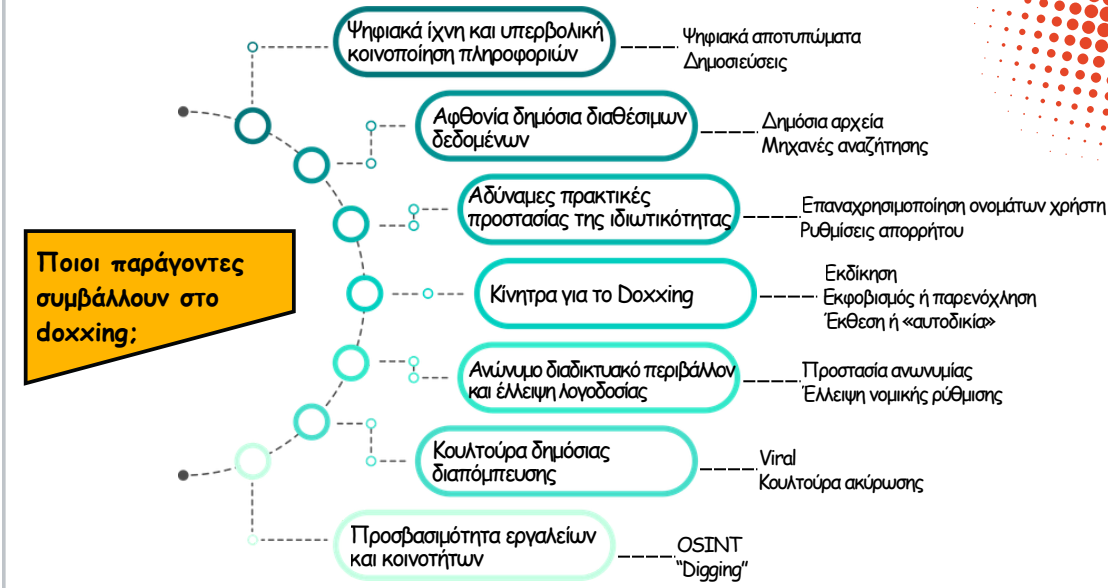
Ποιοι παράγοντες συμβάλλουν στο doxxing;

Ψηφιακά ίχνη και υπερβολική κοινοποίηση πληροφοριών
Ψηφιακά αποτυπώματα
Δημοσιεύσεις

Αφθονία δημόσια διαθέσιμων δεδομένων
Δημόσια αρχεία
Μηχανές αναζήτησης

Αδύναμες πρακτικές προστασίας της ιδιωτικότητας
Επαναχρησιμοποίηση ονομάτων χρήστη
Ρυθμίσεις απορρήτου

Κίνητρα για το Doxxing
Εκδίκηση
Εκφοβισμός ή παρενόχληση
Έκθεση ή «αυτοδικία»

Ανώνυμο διαδικτυακό περιβάλλον και έλλειψη λογοδοσίας
Προστασία ανωνυμίας
Έλλειψη νομικής ρύθμισης

Κουλτούρα δημόσιας διαπόμπευσης
Viral
Κουλτούρα ακύρωσης

Προσβασιμότητα εργαλείων και κοινοτήτων
OSINT
"Digging"